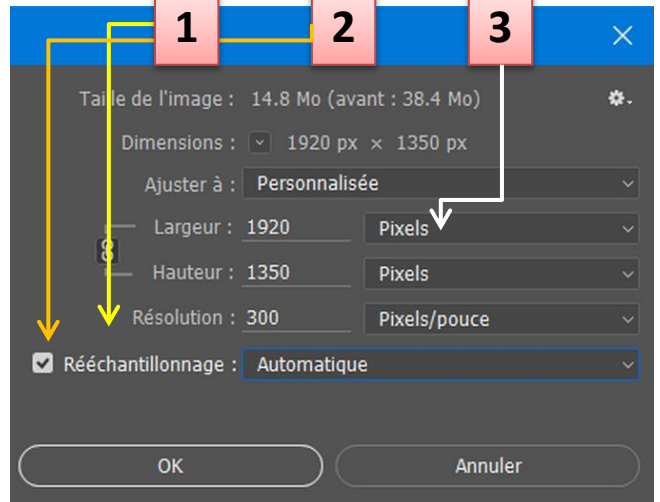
1
2
3

Taille de l'image : 14.8 Mo (avant : 38.4 Mo)

Dimensions : 1920 px × 1350 px

Ajuster à : Personnalisée

Largeur : 1920 Pixels

Hauteur : 1350 Pixels

Résolution : 300 Pixels/pouce

Rééchantillonnage : Automatique

OK

Annuler